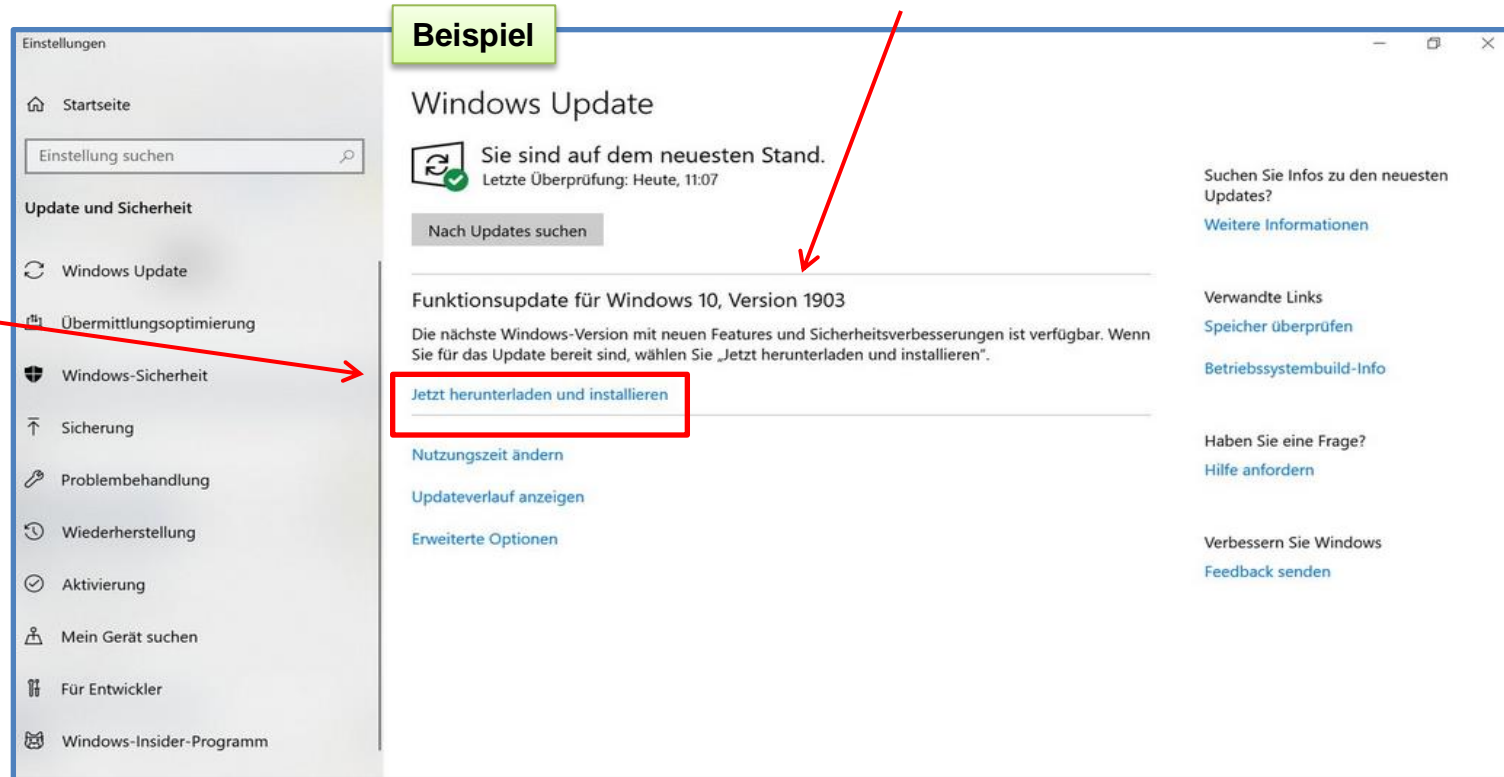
Einstellungen

Beispiel

Startseite

Einstellung suchen

Update und Sicherheit

Windows Update

Übermittlungsoptimierung

Windows-Sicherheit

Sicherung

Problembehandlung

Wiederherstellung

Aktivierung

Mein Gerät suchen

Für Entwickler

Windows-Insider-Programm

Windows Update

Sie sind auf dem neuesten Stand.
Letzte Überprüfung: Heute, 11:07

Nach Updates suchen

Funktionsupdate für Windows 10, Version 1903

Die nächste Windows-Version mit neuen Features und Sicherheitsverbesserungen ist verfügbar. Wenn Sie für das Update bereit sind, wählen Sie „Jetzt herunterladen und installieren".

Jetzt herunterladen und installieren

Nutzungszeit ändern

Updateverlauf anzeigen

Erweiterte Optionen

Suchen Sie Infos zu den neuesten Updates?
Weitere Informationen

Verwandte Links
Speicher überprüfen
Betriebssystembuild-Info

Haben Sie eine Frage?
Hilfe anfordern

Verbessern Sie Windows
Feedback senden